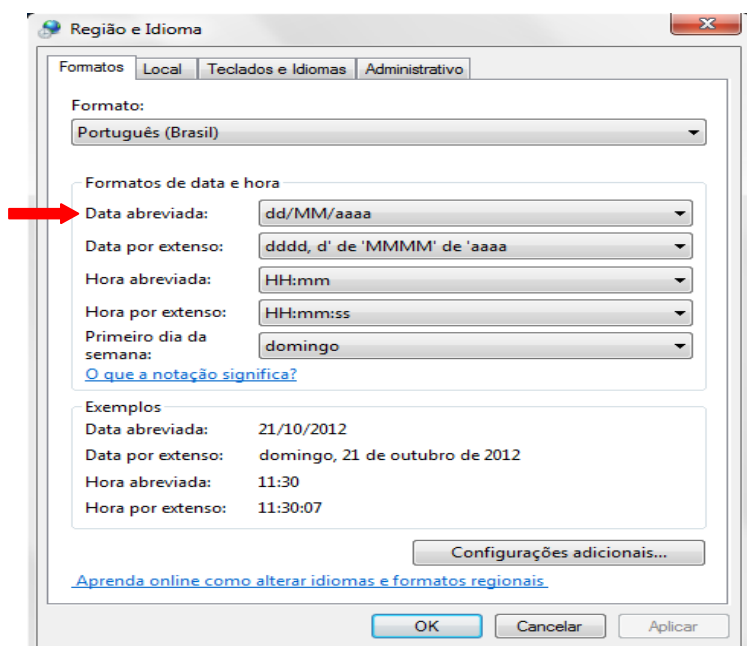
Região e Idioma

Formatos | Local | Teclados e Idiomas | Administrativo

Formato:
Português (Brasil)

Formatos de data e hora
Data abreviada: dd/MM/aaaa
Data por extenso: dddd, d' de 'MMMM' de 'aaaa
Hora abreviada: HH:mm
Hora por extenso: HH:mm:ss
Primeiro dia da semana: domingo
O que a notação significa?

Exemplos
Data abreviada: 21/10/2012
Data por extenso: domingo, 21 de outubro de 2012
Hora abreviada: 11:30
Hora por extenso: 11:30:07

Configurações adicionais...

Aprenda online como alterar idiomas e formatos regionais

OK | Cancelar | Aplicar